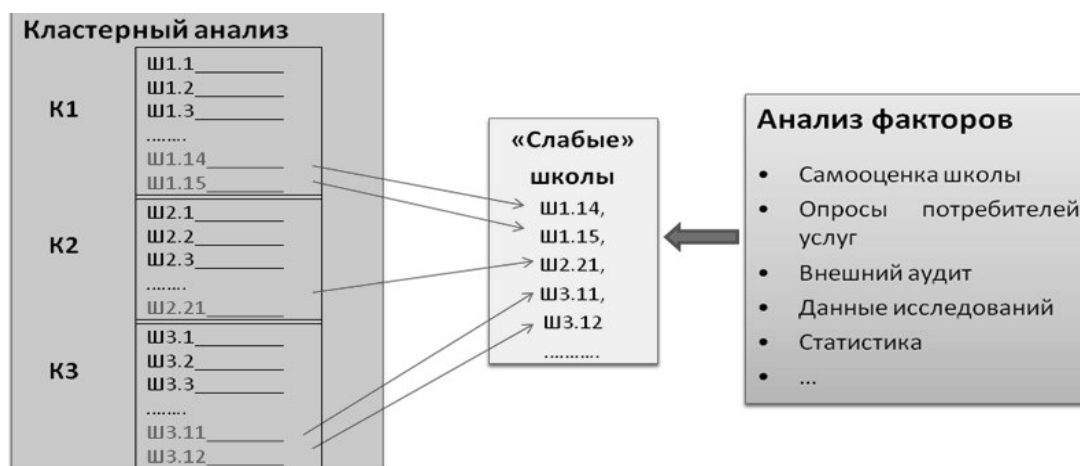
Кластерный анализ

К1
Ш1.1________
Ш1.2________
Ш1.3________
……..
Ш1.14_______
Ш1.15_______

К2
Ш2.1________
Ш2.2________
Ш2.3________
……..
Ш2.21_______

К3
Ш3.1________
Ш3.2________
Ш3.3________
……..
Ш3.11_______
Ш3.12_______

«Слабые» школы
Ш1.14,
Ш1.15,
Ш2.21,
Ш3.11,
Ш3.12
……….

Анализ факторов
• Самооценка школы
• Опросы потребителей услуг
• Внешний аудит
• Данные исследований
• Статистика
• …